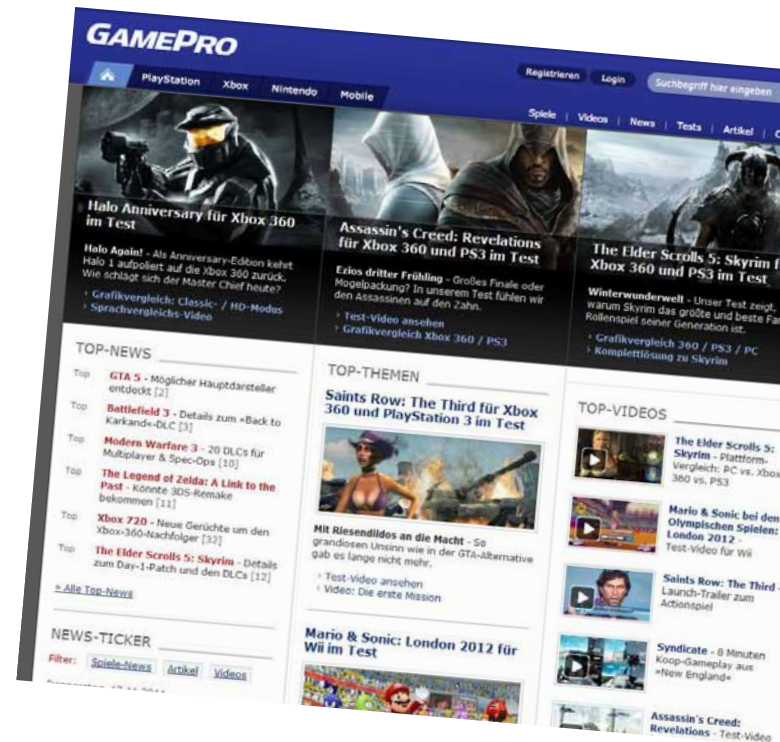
GAMEPRO

PlayStation Xbox Nintendo Mobile

Registrieren Login Suchbegriff hier eingeben

Spiele | Videos | News | Tests | Artikel | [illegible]

Halo Anniversary für Xbox 360 im Test

Halo Again! - Als Anniversary-Edition kehrt Halo 1 aufpoliert auf die Xbox 360 zurück. Wie schlägt sich der Master Chief heute?

Grafikvergleich: Classic- / HD-Modus
Sprachvergleichs-Video

Assassin's Creed: Revelations für Xbox 360 und PS3 im Test

Ezios dritter Frühling - Großes Finale oder Mogelpackung? In unserem Test fühlen wir den Assassinen auf den Zahn.

Test-Video ansehen
Grafikvergleich Xbox 360 / PS3

The Elder Scrolls 5: Skyrim f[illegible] Xbox 360 und PS3 im Test

Winterwunderwelt - Unser Test zeigt, warum Skyrim das größte und beste Fa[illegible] Rollenspiel seiner Generation ist.

Grafikvergleich 360 / PS3 / PC
Komplettlösung zu Skyrim

TOP-NEWS

Top GTA 5 - Möglicher Hauptdarsteller entdeckt [2]
Top Battlefield 3 - Details zum »Back to Karkand«-DLC [3]
Top Modern Warfare 3 - 20 DLCs für Multiplayer & Spec-Ops [10]
Top The Legend of Zelda: A Link to the Past - Könnte 3DS-Remake bekommen [11]
Top Xbox 720 - Neue Gerüchte um den Xbox-360-Nachfolger [32]
Top The Elder Scrolls 5: Skyrim - Details zum Day-1-Patch und den DLCs [12]

» Alle Top-News

NEWS-TICKER

Filter: Spiele-News Artikel Videos

TOP-THEMEN

Saints Row: The Third für Xbox 360 und PlayStation 3 im Test

Mit Riesendildos an die Macht - So grandiosen Unsinn wie in der GTA-Alternative gab es lange nicht mehr.

Test-Video ansehen
Video: Die erste Mission

Mario & Sonic: London 2012 für Wii im Test

TOP-VIDEOS

The Elder Scrolls 5: Skyrim - Plattform-Vergleich: PC vs. Xbox 360 vs. PS3

Mario & Sonic bei den Olympischen Spielen: London 2012 - Test-Video für Wii

Saints Row: The Third - Launch-Trailer zum Actionspiel

Syndicate - 8 Minuten Koop-Gameplay aus »New England«

Assassin's Creed: Revelations - Test-Video